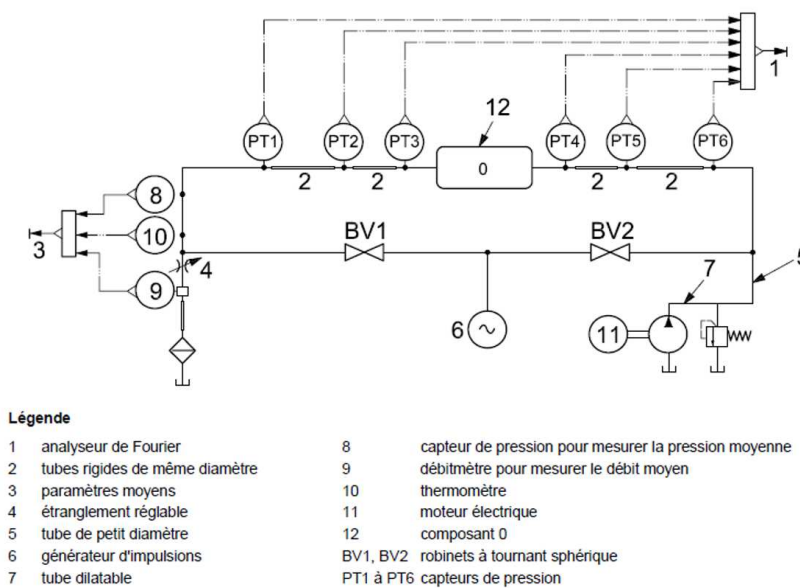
1

12

PT1 PT2 PT3 PT4 PT5 PT6

2 2 0 2 2

8

3

10

BV1 BV2

4

5

9

7

6

11

Légende

1 analyseur de Fourier
2 tubes rigides de même diamètre
3 paramètres moyens
4 étranglement réglable
5 tube de petit diamètre
6 générateur d'impulsions
7 tube dilatable

8 capteur de pression pour mesurer la pression moyenne
9 débitmètre pour mesurer le débit moyen
10 thermomètre
11 moteur électrique
12 composant 0
BV1, BV2 robinets à tournant sphérique
PT1 à PT6 capteurs de pression